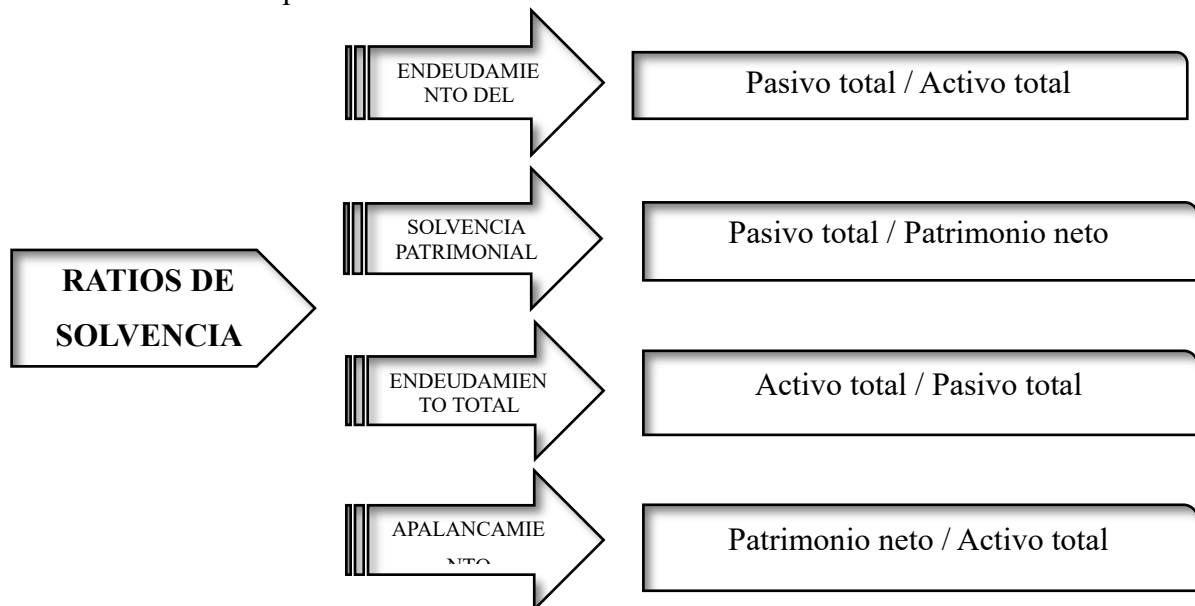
RATIOS DE SOLVENCIA

ENDEUDAMIENTO DEL

Pasivo total / Activo total

SOLVENCIA PATRIMONIAL

Pasivo total / Patrimonio neto

ENDEUDAMIENTO TOTAL

Activo total / Pasivo total

APALANCAMIE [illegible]

Patrimonio neto / Activo total